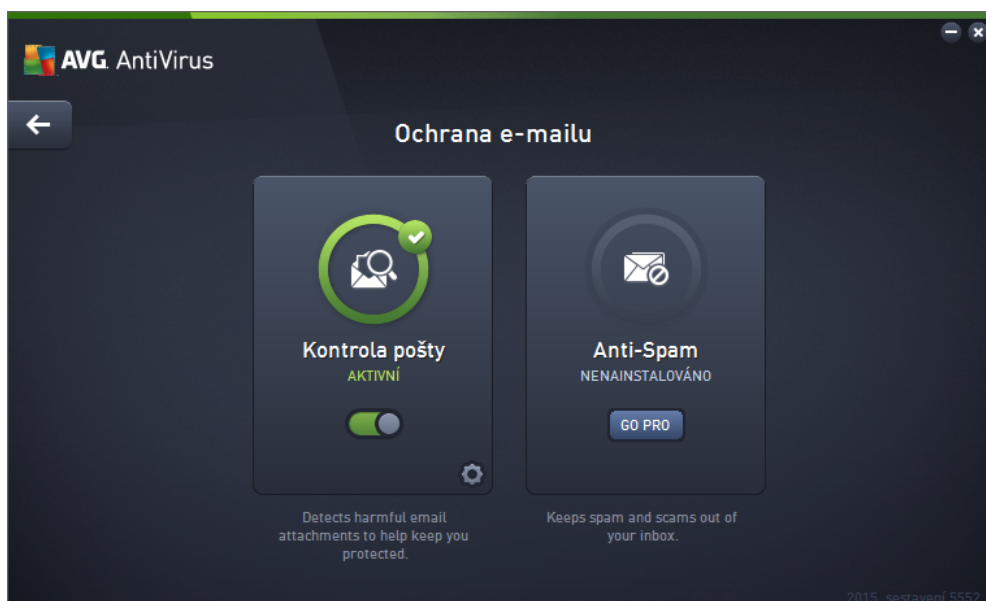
AVG. AntiVirus

Ochrana e-mailu

Kontrola pošty
AKTIVNÍ

Anti-Spam
NENAINSTALOVÁNO

GO PRO

Detects harmful email attachments to help keep you protected.

Keeps spam and scams out of your inbox.

2015 sestavení 5552